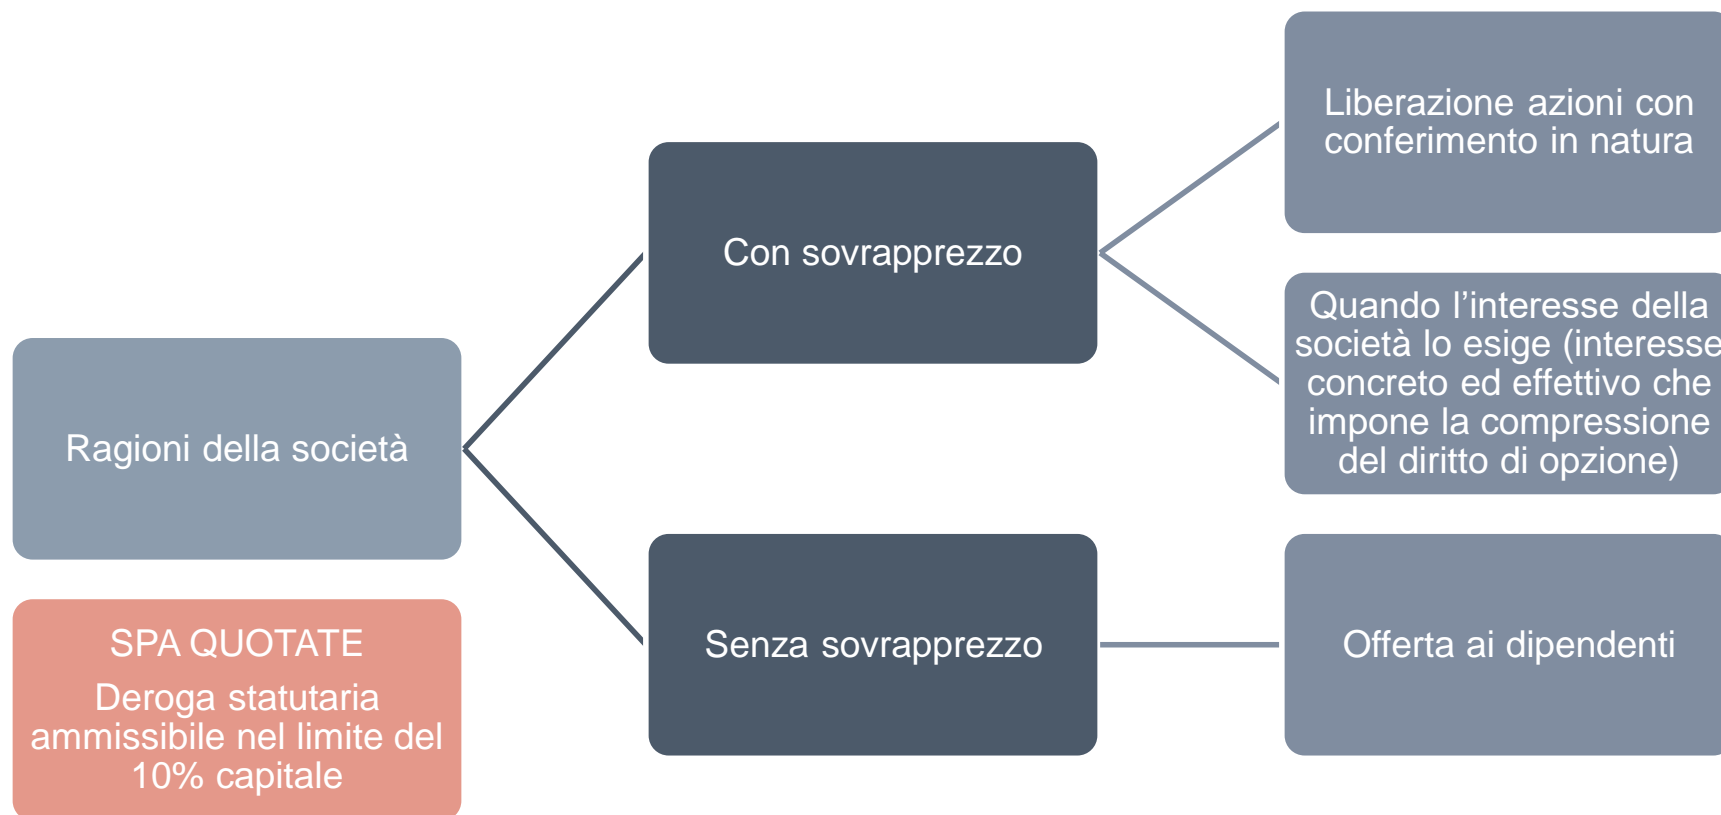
Ragioni della società

SPA QUOTATE

Deroga statutaria ammissibile nel limite del 10% capitale

Con sovrapprezzo

Senza sovrapprezzo

Liberazione azioni con conferimento in natura

Quando l’interesse della società lo esige (interesse concreto ed effettivo che impone la compressione del diritto di opzione)

Offerta ai dipendenti